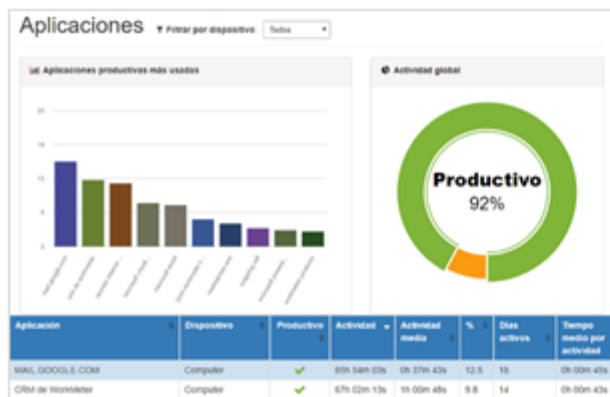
Aplicaciones
Filtrar por dispositivo: Todos

Aplicaciones productivas más usadas

20
15
10
5
0

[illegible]

Actividad global

Productivo
92%

| Aplicación | Dispositivo | Productivo | Actividad | Actividad media | % | Días activos | Tiempo medio por actividad |
|---|---|---|---|---|---|---|---|
| MAIL.GOOGLE.COM | Computer | ✔ | 85h 54m 03s | 0h 37m 43s | 12.5 | 18 | 0h 00m 45s |
| CRM de WorkMeter | Computer | ✔ | 67h 02m 13s | 1h 00m 48s | 9.8 | 14 | 0h 00m 43s |